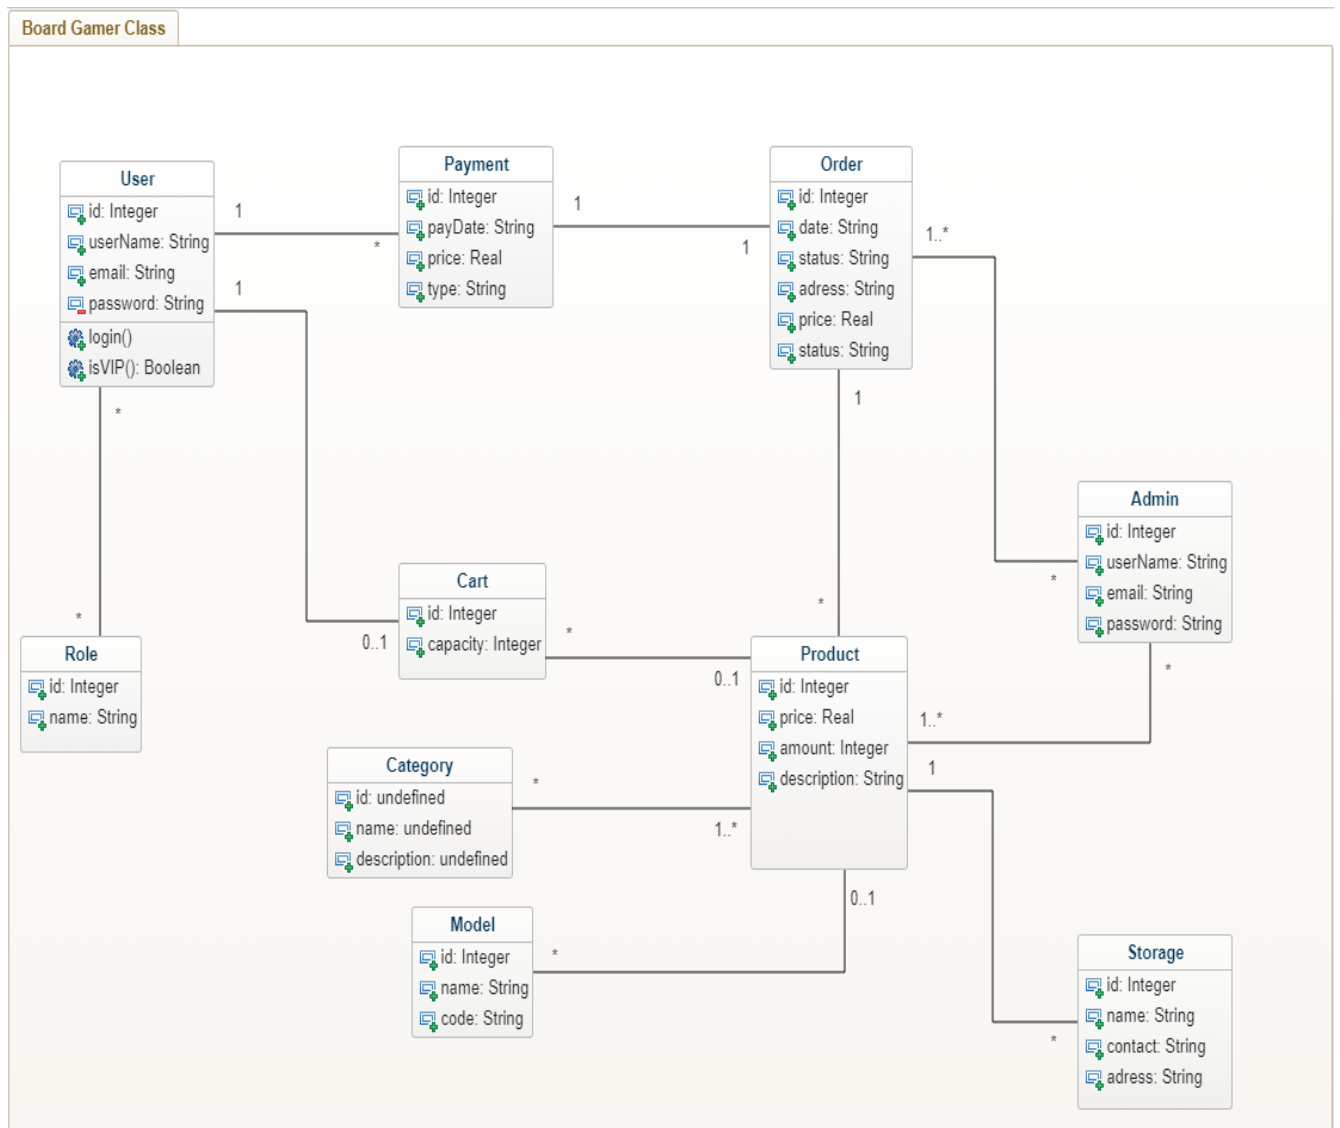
Board Gamer Class

User
id: Integer
userName: String
email: String
password: String
login()
isVIP(): Boolean

1
*
1

Payment
id: Integer
payDate: String
price: Real
type: String

1
1

Order
id: Integer
date: String
status: String
adress: String
price: Real
status: String

1..*
1

*

Admin
id: Integer
userName: String
email: String
password: String

*
*

Role
id: Integer
name: String

0..1

Cart
id: Integer
capacity: Integer

*
0..1
*

Product
id: Integer
price: Real
amount: Integer
description: String

1..*
1

Category
id: undefined
name: undefined
description: undefined

*
1..*

0..1

Model
id: Integer
name: String
code: String

*

*

Storage
id: Integer
name: String
contact: String
adress: String